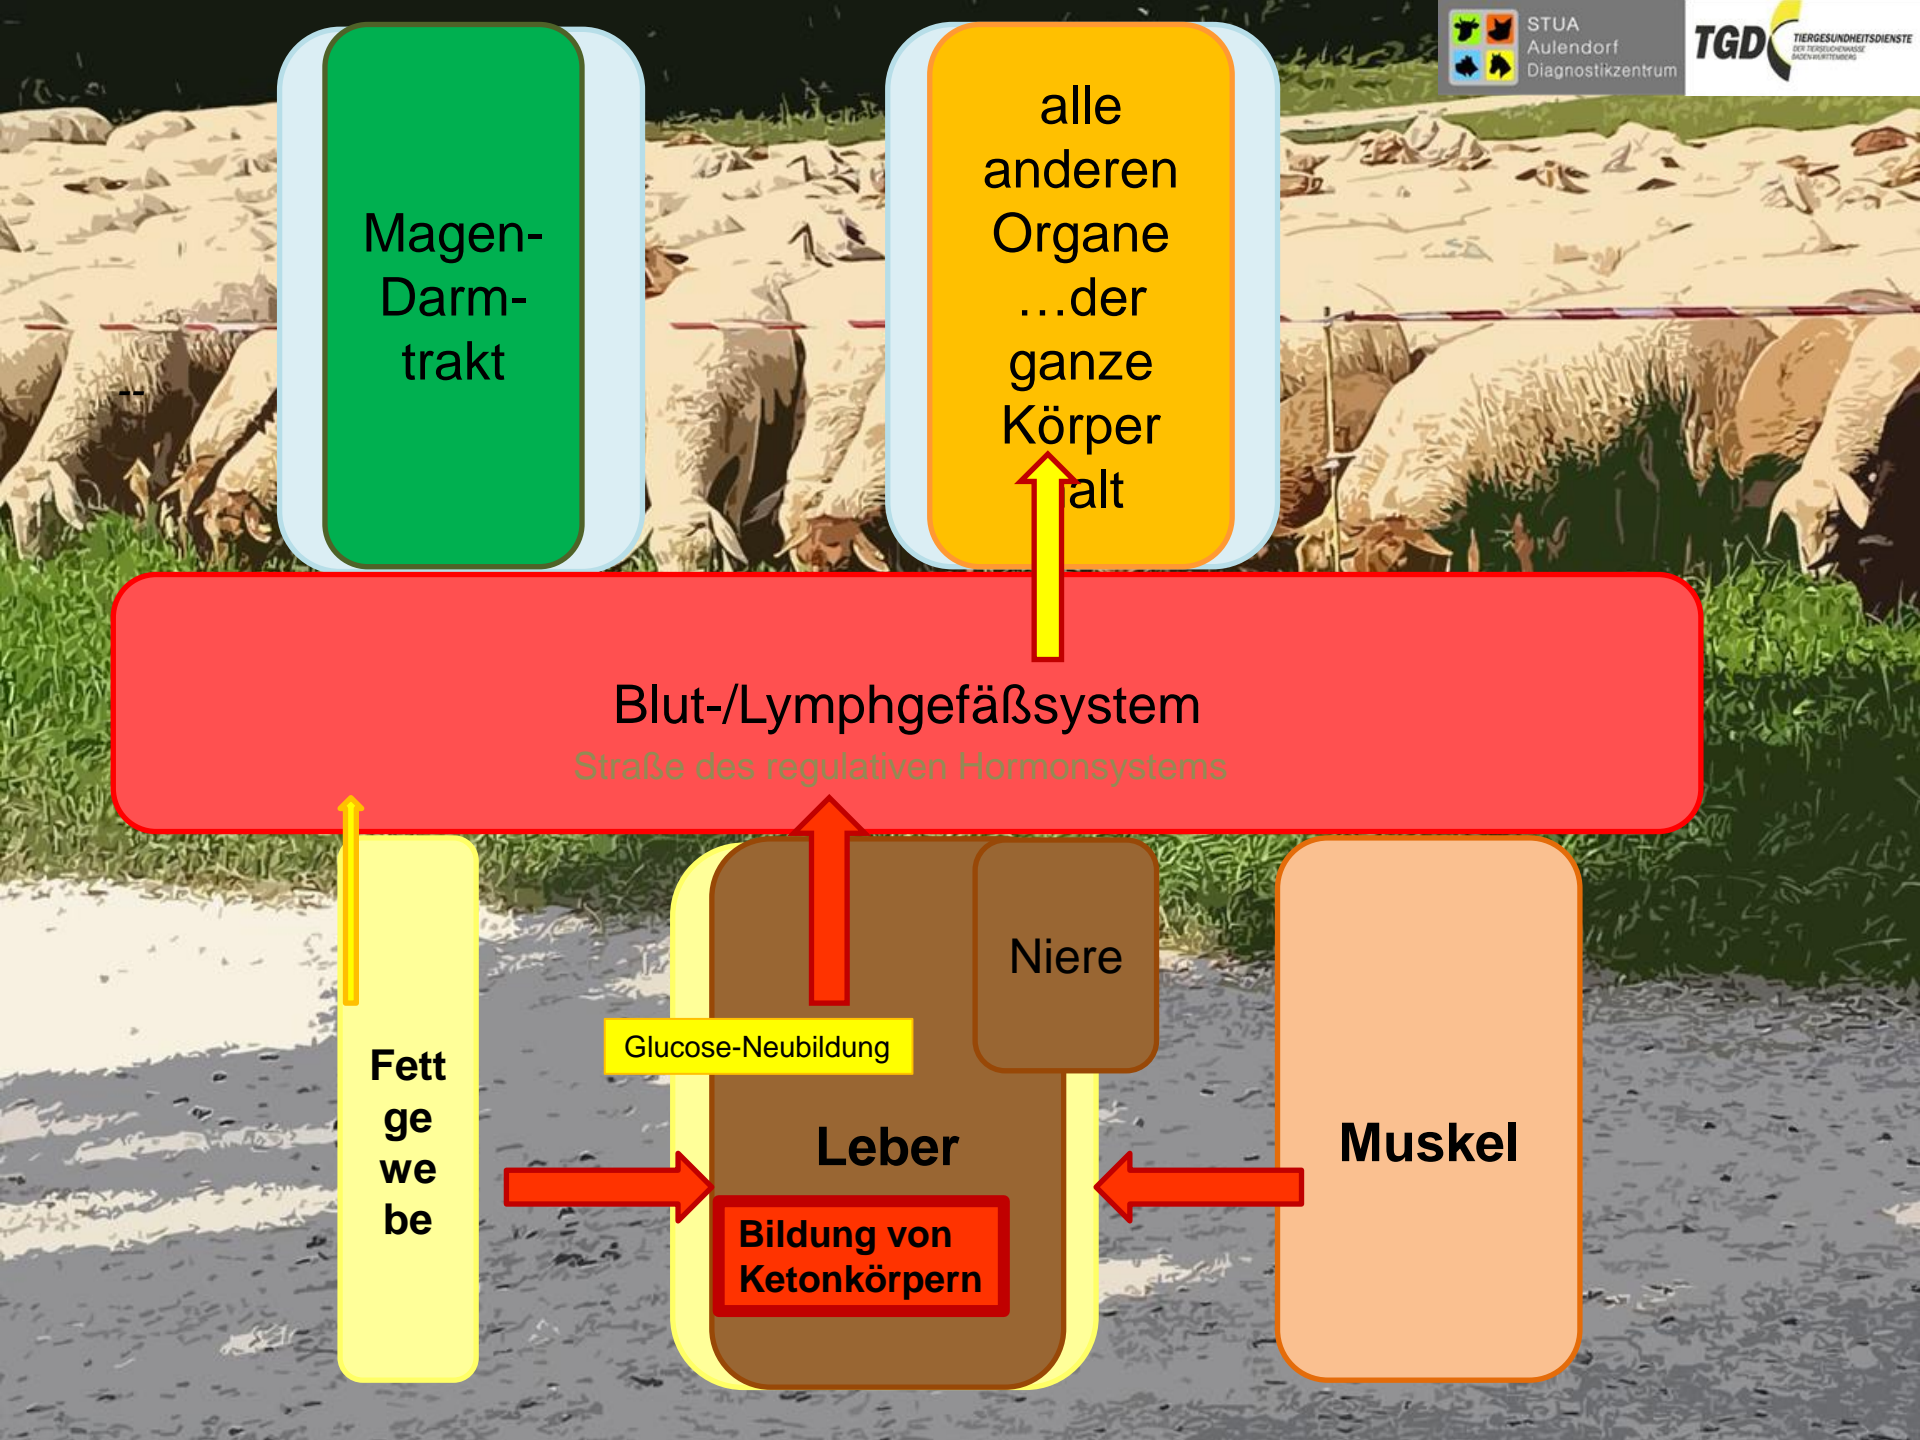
STUA Aulendorf Diagnostikzentrum

TGD TIERGESUNDHEITSDIENSTE

Magen-Darm-trakt

alle anderen Organe …der ganze Körper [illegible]alt

--

Blut-/Lymphgefäßsystem

Straße des regulativen Hormonsystems

Fett ge we be

Glucose-Neubildung

Niere

Leber

Bildung von Ketonkörpern

Muskel